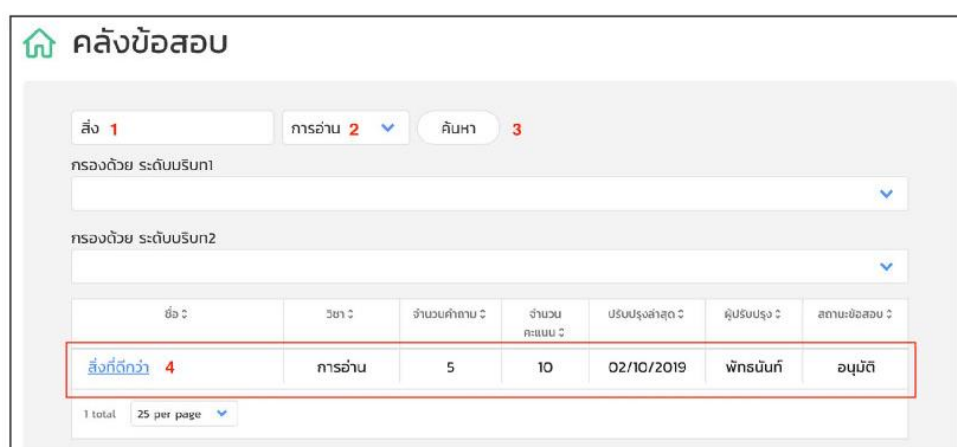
คลังข้อสอบ

สิ่ง 1

การอ่าน 2

ค้นหา 3

กรองด้วย ระดับบริบท1

กรองด้วย ระดับบริบท2

| ชื่อ ⇕ | วิชา ⇕ | จำนวนคำถาม ⇕ | จำนวนคะแนน ⇕ | ปรับปรุงล่าสุด ⇕ | ผู้ปรับปรุง ⇕ | สถานะข้อสอบ ⇕ |
|---|---|---|---|---|---|---|
| สิ่งที่ดีกว่า 4 | การอ่าน | 5 | 10 | 02/10/2019 | พัทธนันท์ | อนุมัติ |

1 total 25 per page